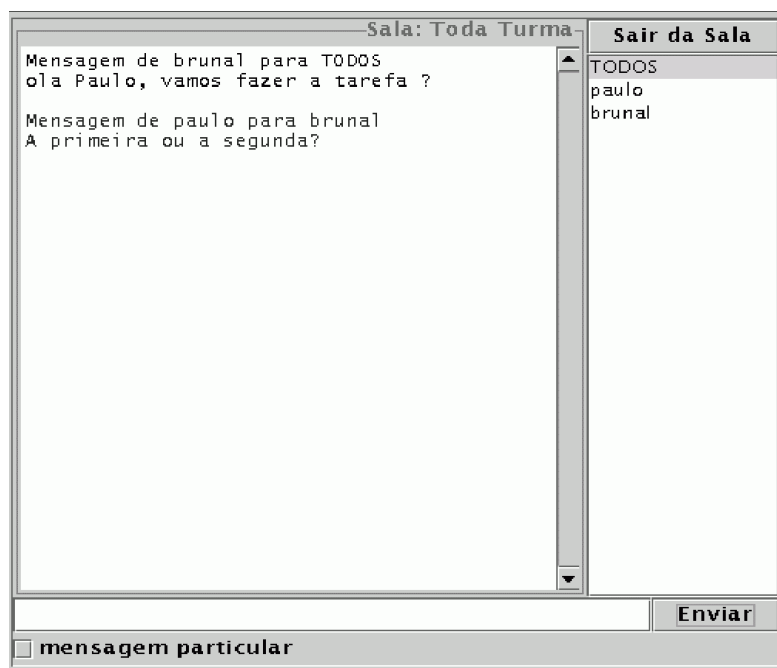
Sala: Toda Turma

Mensagem de brunal para TODOS
ola Paulo, vamos fazer a tarefa ?

Mensagem de paulo para brunal
A primeira ou a segunda?

Sair da Sala

TODOS
paulo
brunal

Enviar

mensagem particular